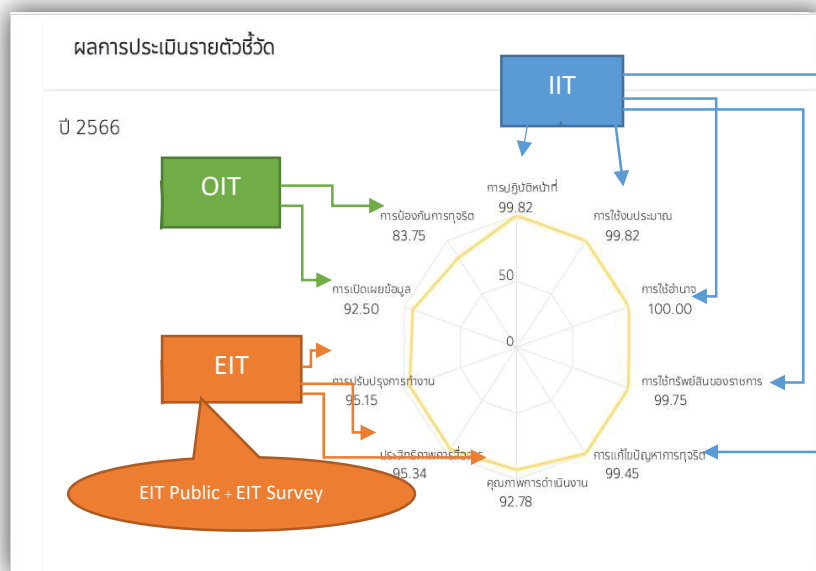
ผลการประเมินรายตัวชี้วัด

ปี 2566

IIT

OIT

EIT

EIT Public + EIT Survey

การปฏิบัติหน้าที่
99.82

การใช้งบประมาณ
99.82

การใช้อำนาจ
100.00

การใช้ทรัพย์สินของราชการ
99.75

การแก้ไขปัญหาการทุจริต
99.45

คุณภาพการดำเนินงาน
92.78

ประสิทธิภาพการสื่อสาร
95.34

การปรับปรุงการทำงาน
95.15

การเปิดเผยข้อมูล
92.50

การป้องกันการทุจริต
83.75

50

0